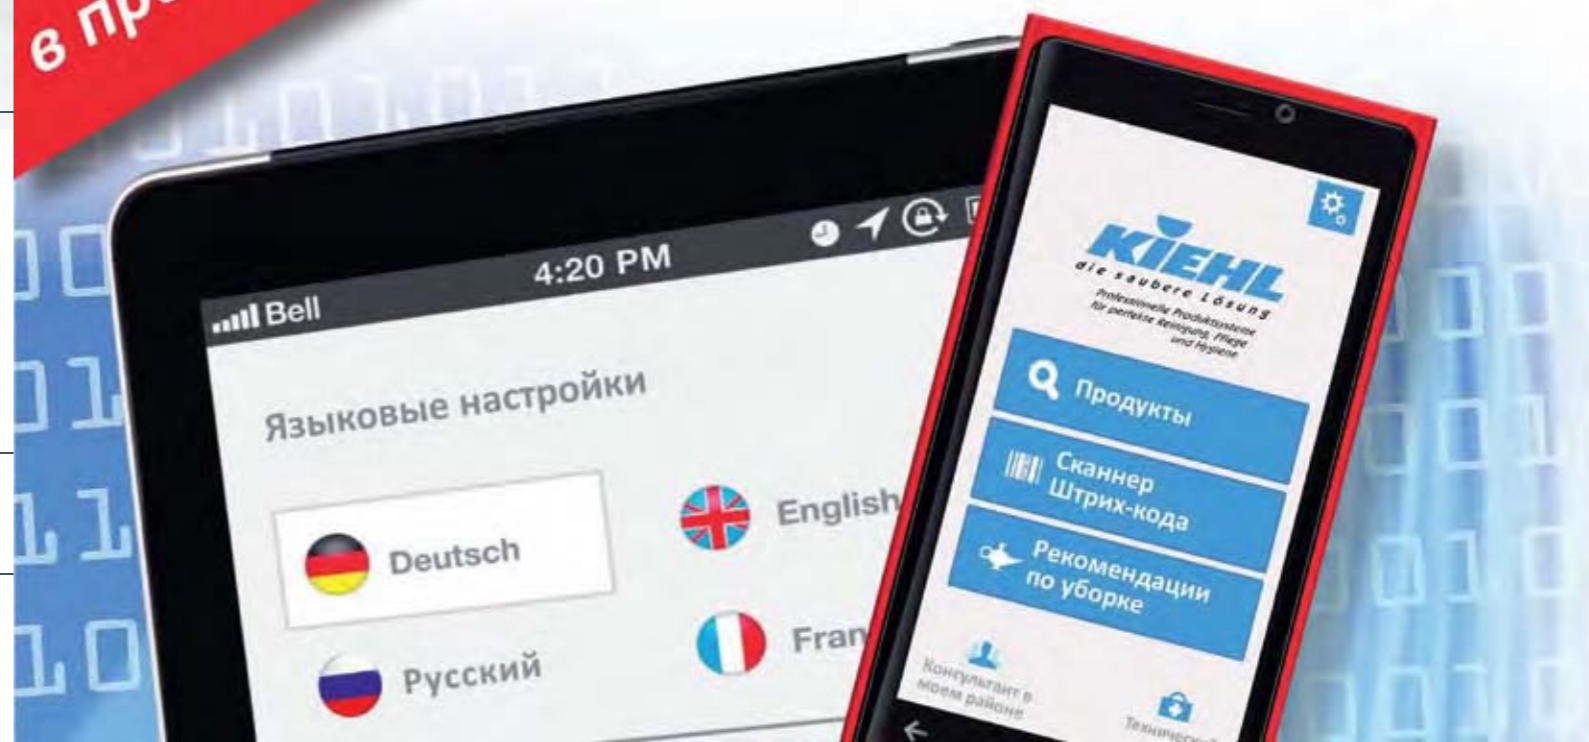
в пр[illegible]

Bell 4:20 PM

Языковые настройки

Deutsch

English

Русский

Fran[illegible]

KIEHL
die saubere Lösung
Professionelle Produktsysteme für perfekte Reinigung, Pflege und Hygiene

Продукты

Сканнер Штрих-кода

Рекомендации по уборке

Консультант в моем районе

Техническ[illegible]